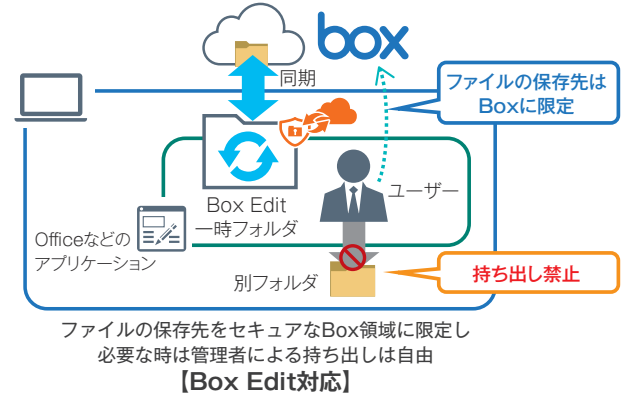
box

同期

ファイルの保存先はBoxに限定

Box Edit
一時フォルダ

ユーザー

Officeなどのアプリケーション

別フォルダ

持ち出し禁止

ファイルの保存先をセキュアなBox領域に限定し
必要な時は管理者による持ち出しは自由
【Box Edit対応】